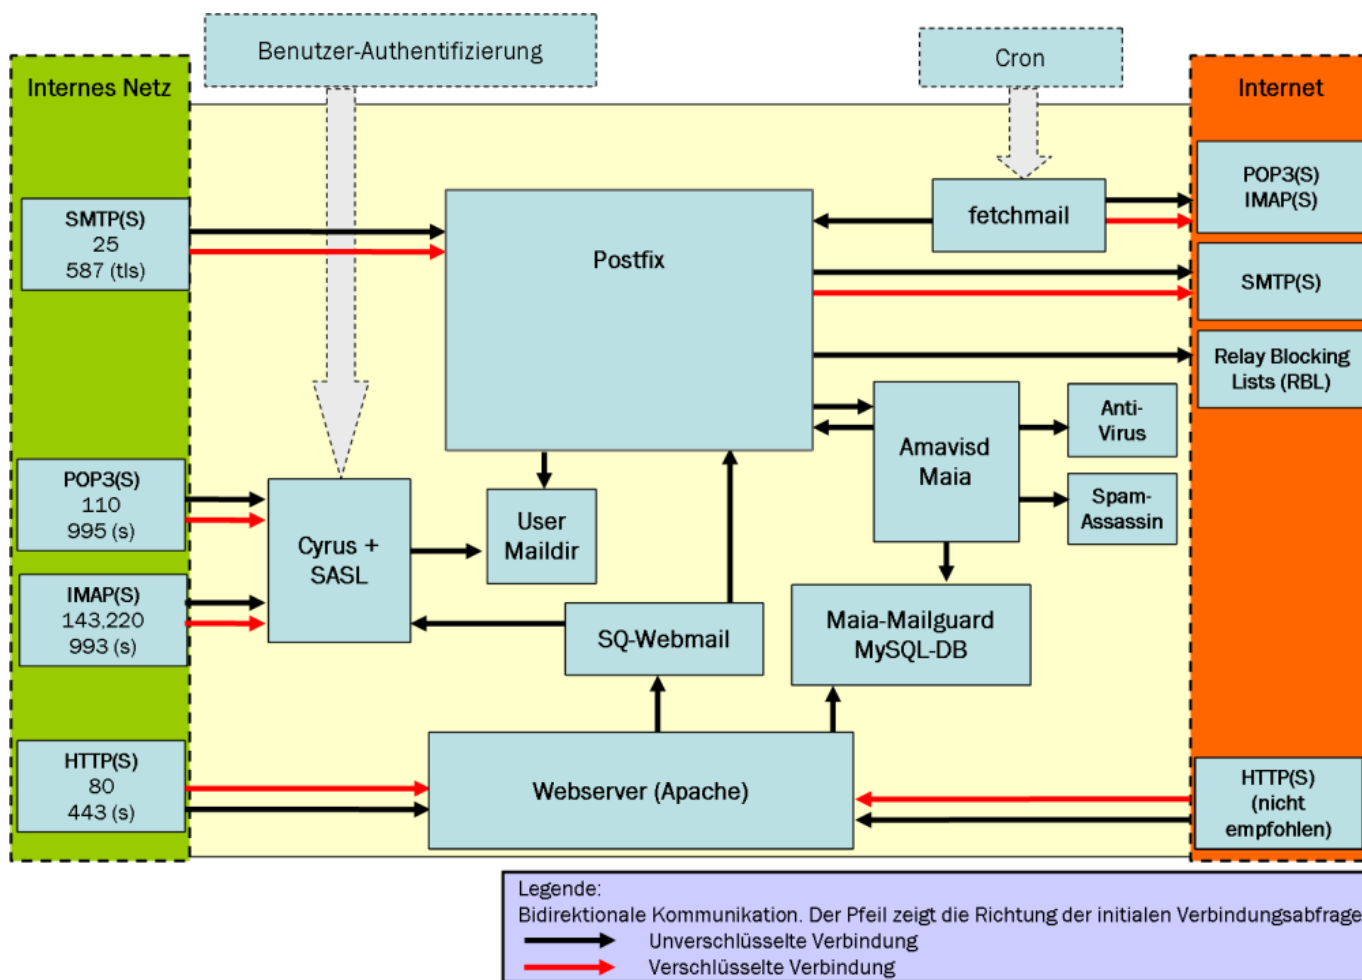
Benutzer-Authentifizierung

Cron

Internes Netz

Internet

SMTP(S)
25
587 (tls)

fetchmail

POP3(S)
IMAP(S)

Postfix

SMTP(S)

Relay Blocking Lists (RBL)

Amavisd
Maia

Anti-
Virus

Spam-
Assassin

POP3(S)
110
995 (s)

Cyrus +
SASL

User
Maildir

IMAP(S)
143,220
993 (s)

SQ-Webmail

Maia-Mailguard
MySQL-DB

HTTP(S)
80
443 (s)

Webserver (Apache)

HTTP(S)
(nicht
empfohlen)

Legende:
Bidirektionale Kommunikation. Der Pfeil zeigt die Richtung der initialen Verbindungsabfrage
Unverschlüsselte Verbindung
Verschlüsselte Verbindung